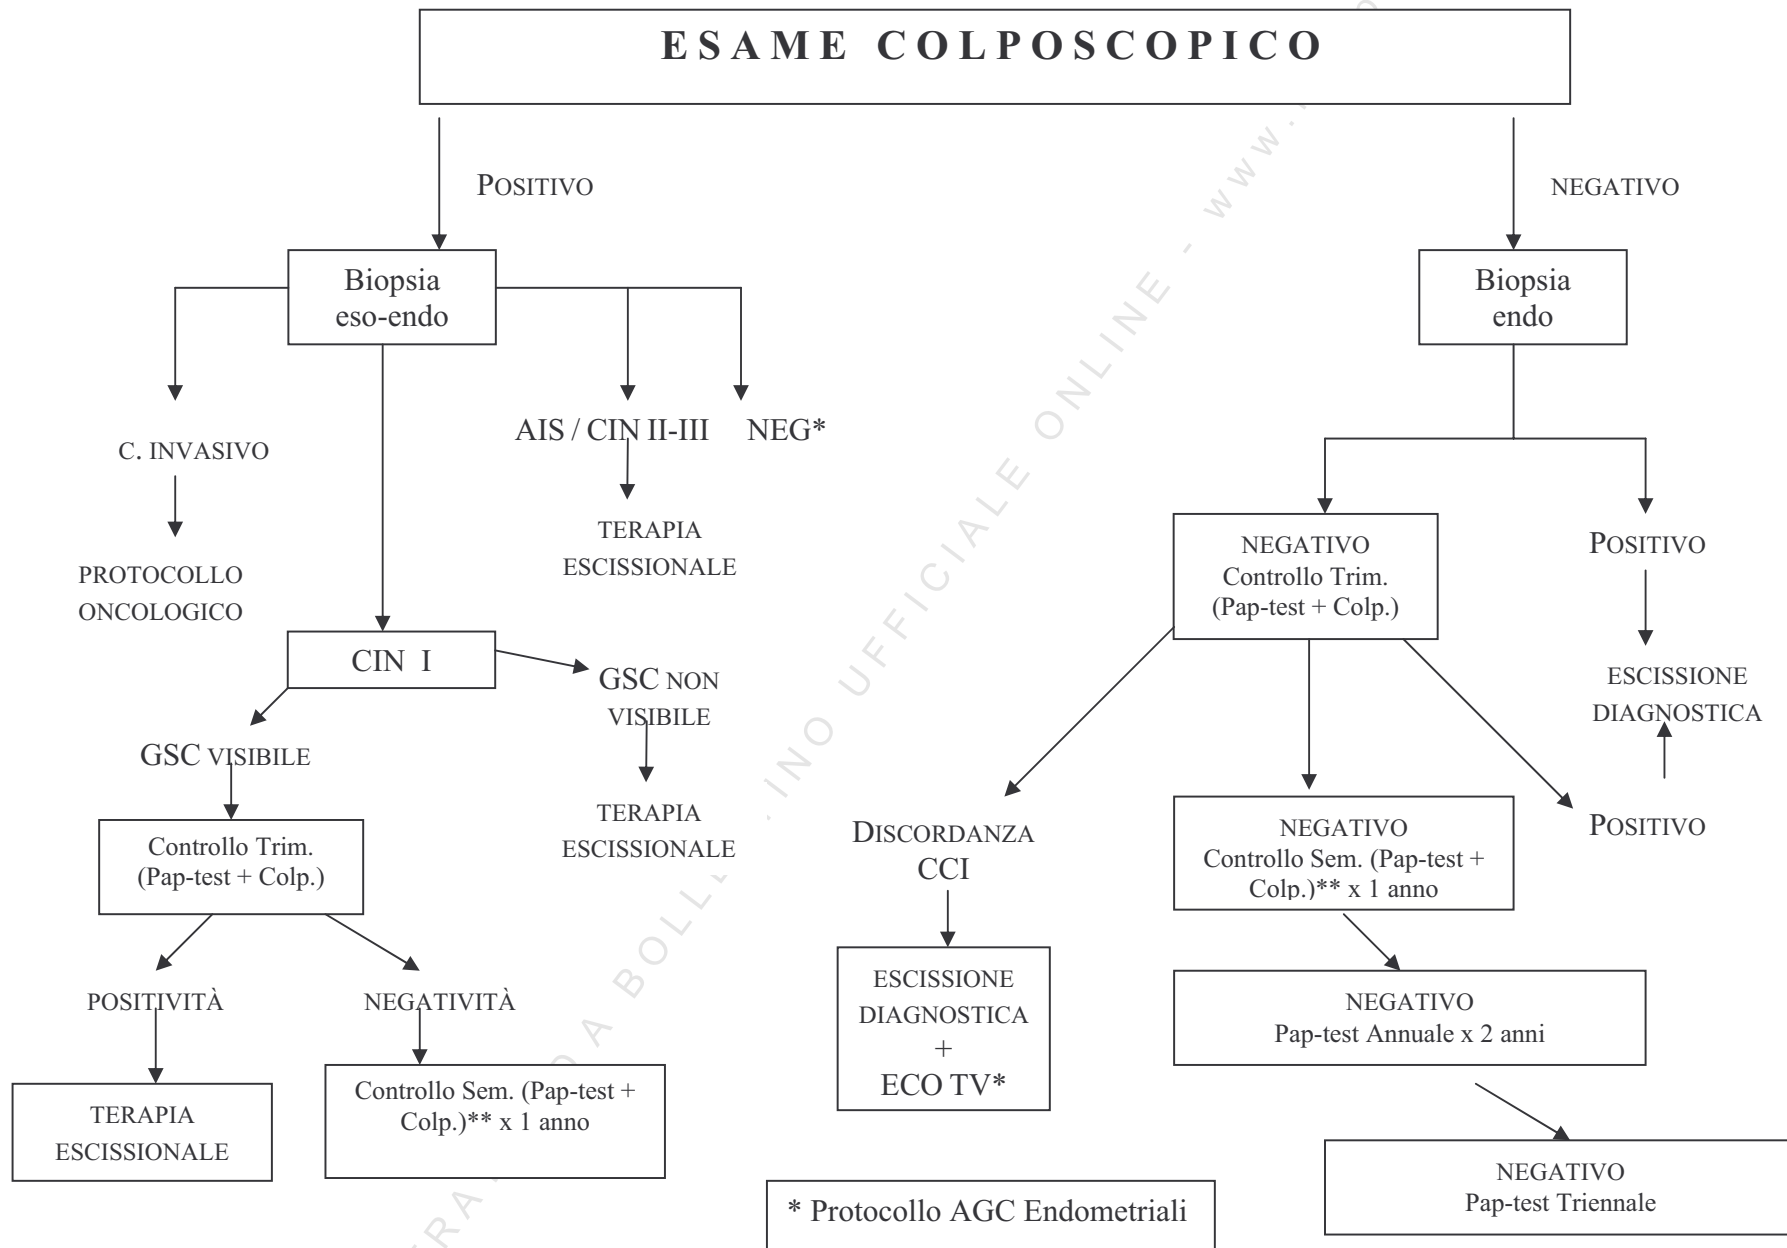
ESAME COLPOSCOPICO

POSITIVO

NEGATIVO

Biopsia eso-endo

Biopsia endo

C. INVASIVO

PROTOCOLLO ONCOLOGICO

AIS / CIN II-III

NEG*

TERAPIA ESCISSIONALE

CIN I

GSC NON VISIBILE

TERAPIA ESCISSIONALE

GSC VISIBILE

Controllo Trim. (Pap-test + Colp.)

POSITIVITÀ

NEGATIVITÀ

TERAPIA ESCISSIONALE

Controllo Sem. (Pap-test + Colp.)** x 1 anno

NEGATIVO Controllo Trim. (Pap-test + Colp.)

POSITIVO

ESCISSIONE DIAGNOSTICA

DISCORDANZA CCI

ESCISSIONE DIAGNOSTICA + ECO TV*

NEGATIVO Controllo Sem. (Pap-test + Colp.)** x 1 anno

POSITIVO

NEGATIVO Pap-test Annuale x 2 anni

NEGATIVO Pap-test Triennale

* Protocollo AGC Endometriali